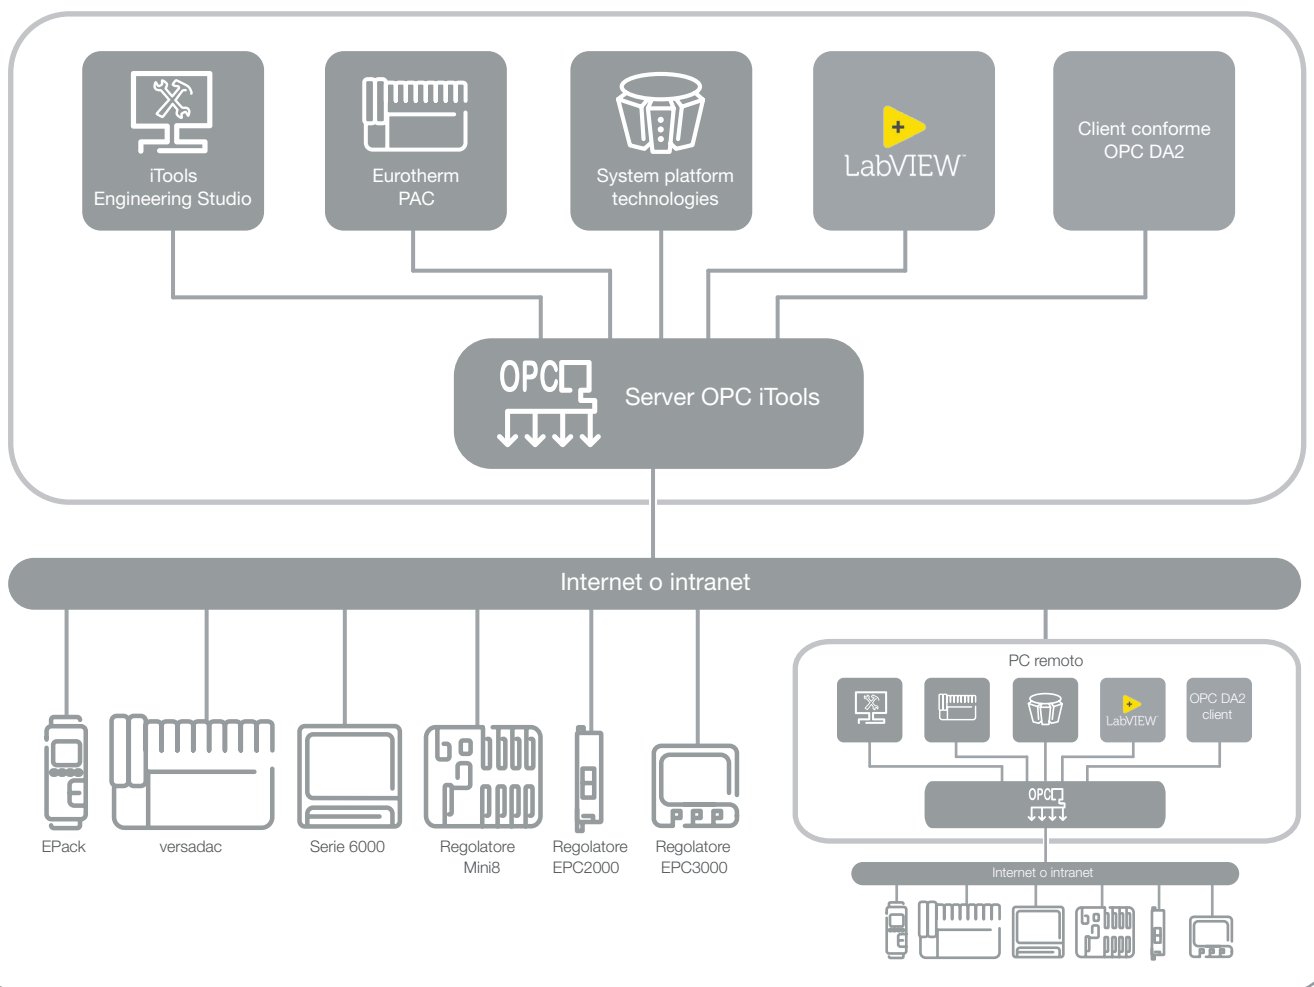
iTools Engineering Studio

Eurotherm PAC

System platform technologies

LabVIEW

Client conforme OPC DA2

OPC

Server OPC iTools

Internet o intranet

EPack

versadac

Serie 6000

Regolatore Mini8

Regolatore EPC2000

Regolatore EPC3000

PC remoto

LabVIEW

OPC DA2 client

OPC

Internet o intranet